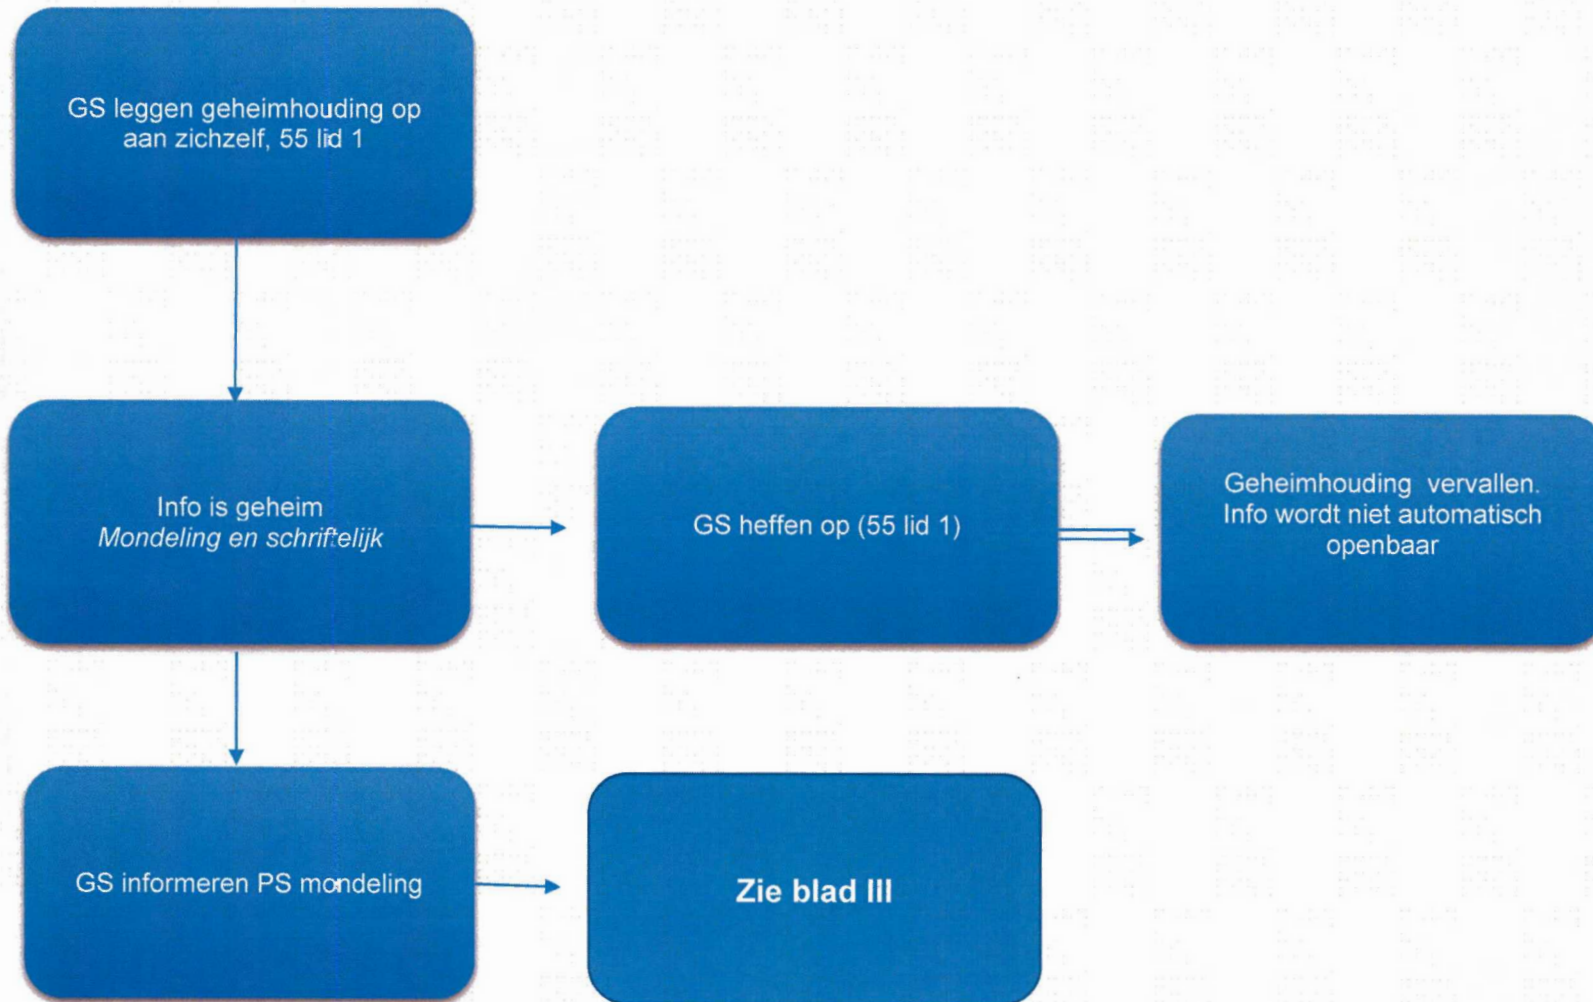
GS leggen geheimhouding op aan zichzelf, 55 lid 1

Info is geheim
*Mondeling en schriftelijk*

GS heffen op (55 lid 1)

Geheimhouding vervallen. Info wordt niet automatisch openbaar

GS informeren PS mondeling

**Zie blad III**